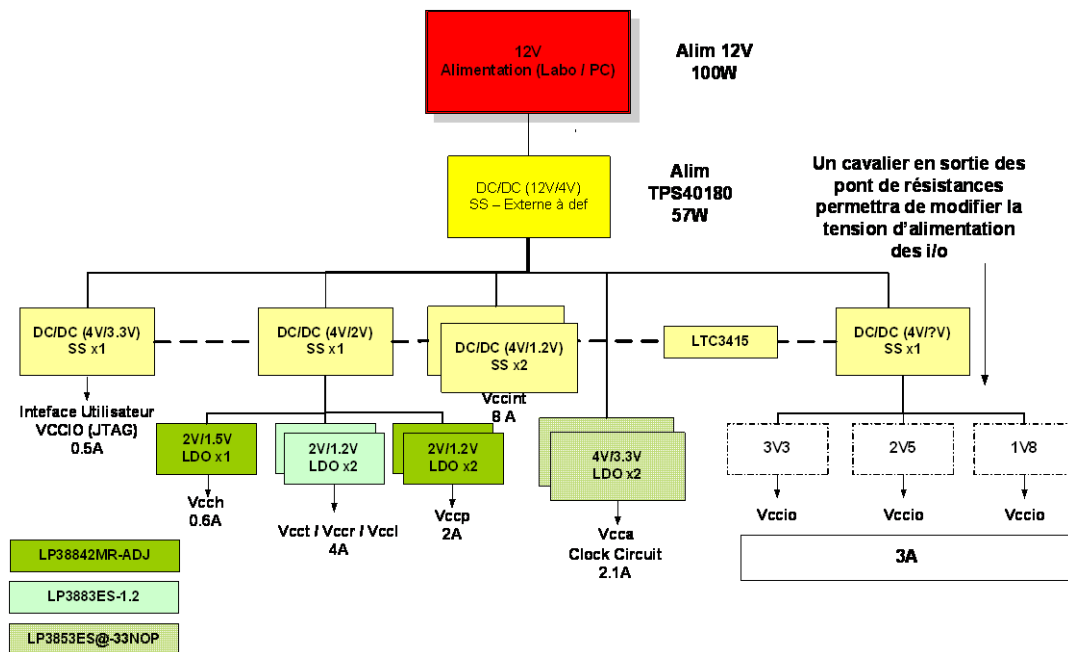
12V
Alimentation (Labo / PC)

Alim 12V
100W

DC/DC (12V/4V)
SS – Externe à def

Alim
TPS40180
57W

Un cavalier en sortie des pont de résistances permettra de modifier la tension d'alimentation des i/o

DC/DC (4V/3.3V)
SS x1

DC/DC (4V/2V)
SS x1

DC/DC (4V/1.2V)
SS x2

LTC3415

DC/DC (4V/?V)
SS x1

Inteface Utilisateur
VCCIO (JTAG)
0.5A

Vccint
8 A

2V/1.5V
LDO x1

2V/1.2V
LDO x2

2V/1.2V
LDO x2

4V/3.3V
LDO x2

3V3

2V5

1V8

Vcch
0.6A

Vcct / Vccr / Vccl
4A

Vccp
2A

Vcca
Clock Circuit
2.1A

Vccio

Vccio

Vccio

3A

LP38842MR-ADJ

LP3883ES-1.2

LP3853ES@-33NOP